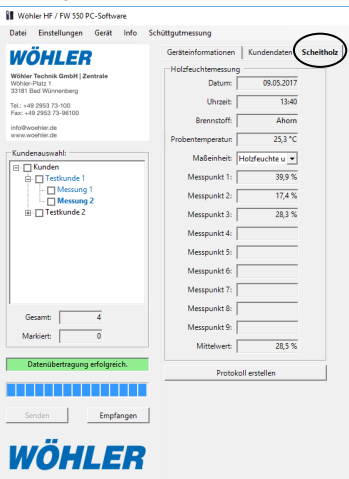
Wöhler HF / FW 550 PC-Software

Datei Einstellungen Gerät Info Schüttgutmessung

WÖHLER

Wöhler Technik GmbH | Zentrale
Wöhler-Platz 1
33181 Bad Wünnenberg

Tel.: +49 2953 73-100
Fax: +49 2953 73-96100

info@woehler.de
www.woehler.de

Kundenauswahl:
Kunden
Testkunde 1
Messung 1
Messung 2
Testkunde 2

Gesamt: 4
Markiert: 0

Datenübertragung erfolgreich.

Senden Empfangen

WÖHLER

Geräteinformationen Kundendaten Scheitholz

Holzfeuchtemessung

| | |
|---|---|
| Datum: | 09.05.2017 |
| Uhrzeit: | 13:40 |
| Brennstoff: | Ahorn |
| Probentemperatur: | 25,3 °C |
| Maßeinheit: | Holzfeuchte u |
| Messpunkt 1: | 39,9 % |
| Messpunkt 2: | 17,4 % |
| Messpunkt 3: | 28,3 % |
| Messpunkt 4: | |
| Messpunkt 5: | |
| Messpunkt 6: | |
| Messpunkt 7: | |
| Messpunkt 8: | |
| Messpunkt 9: | |
| Mittelwert: | 28,5 % |

Protokoll erstellen